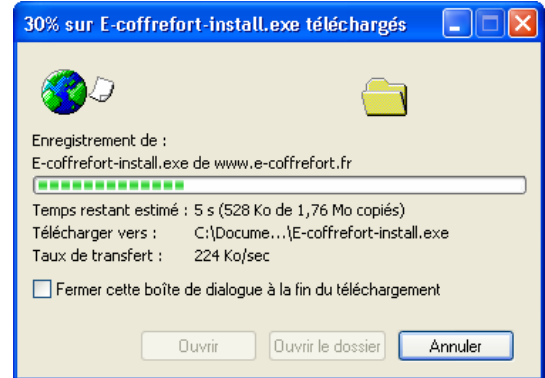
30% sur E-coffrefort-install.exe téléchargés

Enregistrement de :
E-coffrefort-install.exe de www.e-coffrefort.fr

Temps restant estimé : 5 s (528 Ko de 1,76 Mo copiés)
Télécharger vers : C:\Docume...\E-coffrefort-install.exe
Taux de transfert : 224 Ko/sec

Fermer cette boîte de dialogue à la fin du téléchargement

Ouvrir
Ouvrir le dossier
Annuler